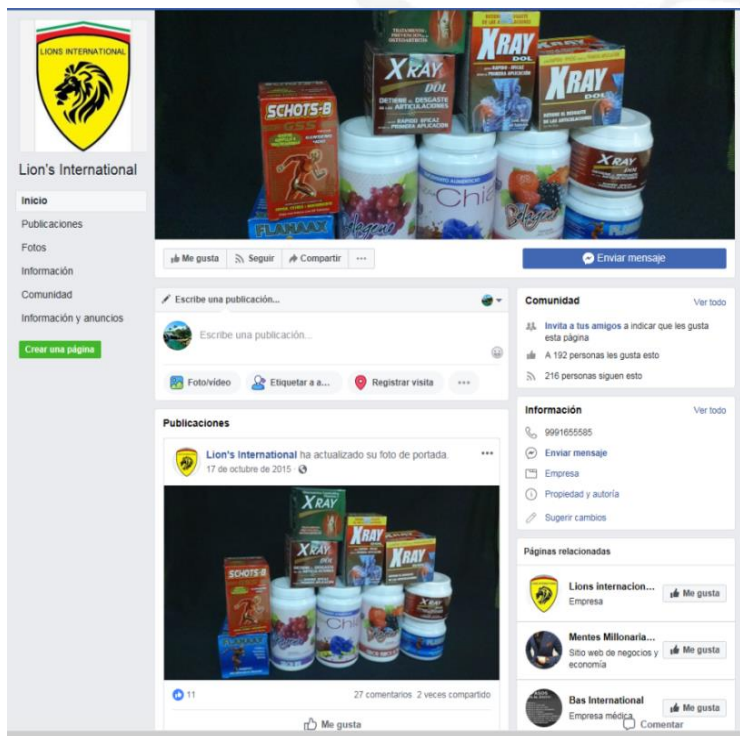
LIONS INTERNATIONAL

Lion's International

Inicio
Publicaciones
Fotos
Información
Comunidad
Información y anuncios

Crear una página

XRAY DOL
DETIENE EL DESGASTE DE LAS ARTICULACIONES
RAPIDO Y EFICAZ DESDE LA PRIMERA APLICACIÓN
SCHOTS-B
FLAMAAX
XRAY
Chia

Me gusta
Seguir
Compartir
...

Enviar mensaje

Escribe una publicación...

Escribe una publicación...

Foto/vídeo
Etiquetar a a...
Registrar visita
...

Publicaciones

Lion's International ha actualizado su foto de portada.
17 de octubre de 2015 ·
...

XRAY
SCHOTS-B
XRAY
XRAY
Chia

11
27 comentarios 2 veces compartido

Me gusta
Comentar

Comunidad
Ver todo
Invita a tus amigos a indicar que les gusta esta página
A 192 personas les gusta esto
216 personas siguen esto

Información
Ver todo
9991655585
Enviar mensaje
Empresa
Propiedad y autoría
Sugerir cambios

Páginas relacionadas

Lions internacion...
Empresa
Me gusta

Mentes Millonaria...
Sitio web de negocios y economía
Me gusta

Bas International
Empresa médica
Me gusta